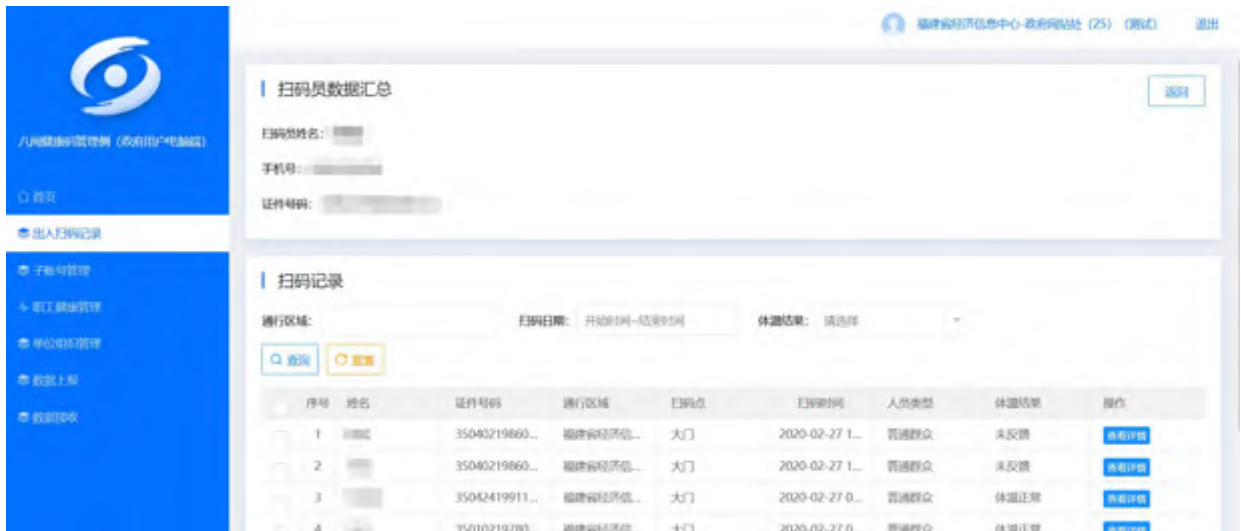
福建省经济信息中心-政府网站处 (25) (测试) 退出

八闽健康码管理侧 (政府用户电脑端)

首页
出入扫码记录
子账号管理
职工健康管理
单位组织管理
数据上报
数据接收

扫码员数据汇总

返回

扫码员姓名: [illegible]
手机号: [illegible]
证件号码: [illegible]

扫码记录

通行区域:
扫码日期: 开始时间~结束时间
体温结果: 请选择

查询
重置

| | 序号 | 姓名 | 证件号码 | 通行区域 | 扫码点 | 扫码时间 | 人员类型 | 体温结果 | 操作 |
|---|---|---|---|---|---|---|---|---|---|
| | 1 | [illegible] | 35040219860... | 福建省经济信... | 大门 | 2020-02-27 1... | 普通群众 | 未反馈 | 查看详情 |
| | 2 | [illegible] | 35040219860... | 福建省经济信... | 大门 | 2020-02-27 1... | 普通群众 | 未反馈 | 查看详情 |
| | 3 | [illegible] | 35042419911... | 福建省经济信... | 大门 | 2020-02-27 0... | 普通群众 | 体温正常 | 查看详情 |
| | 4 | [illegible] | 35010219780... | 福建省经济信... | 大门 | 2020-02-27 0... | 普通群众 | 体温正常 | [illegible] |